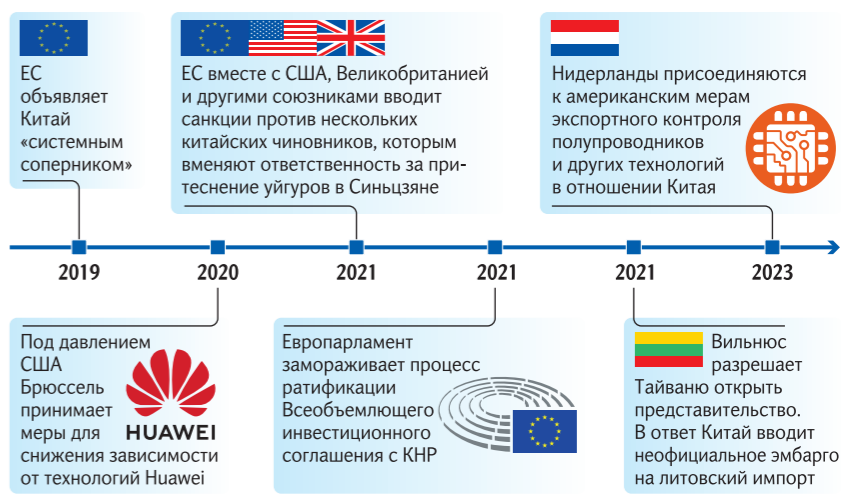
ЕС объявляет Китай «системным соперником»

ЕС вместе с США, Великобританией и другими союзниками вводит санкции против нескольких китайских чиновников, которым вменяют ответственность за притеснение уйгуров в Синьцзяне

Нидерланды присоединяются к американским мерам экспортного контроля полупроводников и других технологий в отношении Китая

2019

2020

2021

2021

2021

2023

Под давлением США Брюссель принимает меры для снижения зависимости от технологий Huawei

HUAWEI

Европарламент замораживает процесс ратификации Всеобъемлющего инвестиционного соглашения с КНР

Вильнюс разрешает Тайваню открыть представительство. В ответ Китай вводит неофициальное эмбарго на литовский импорт